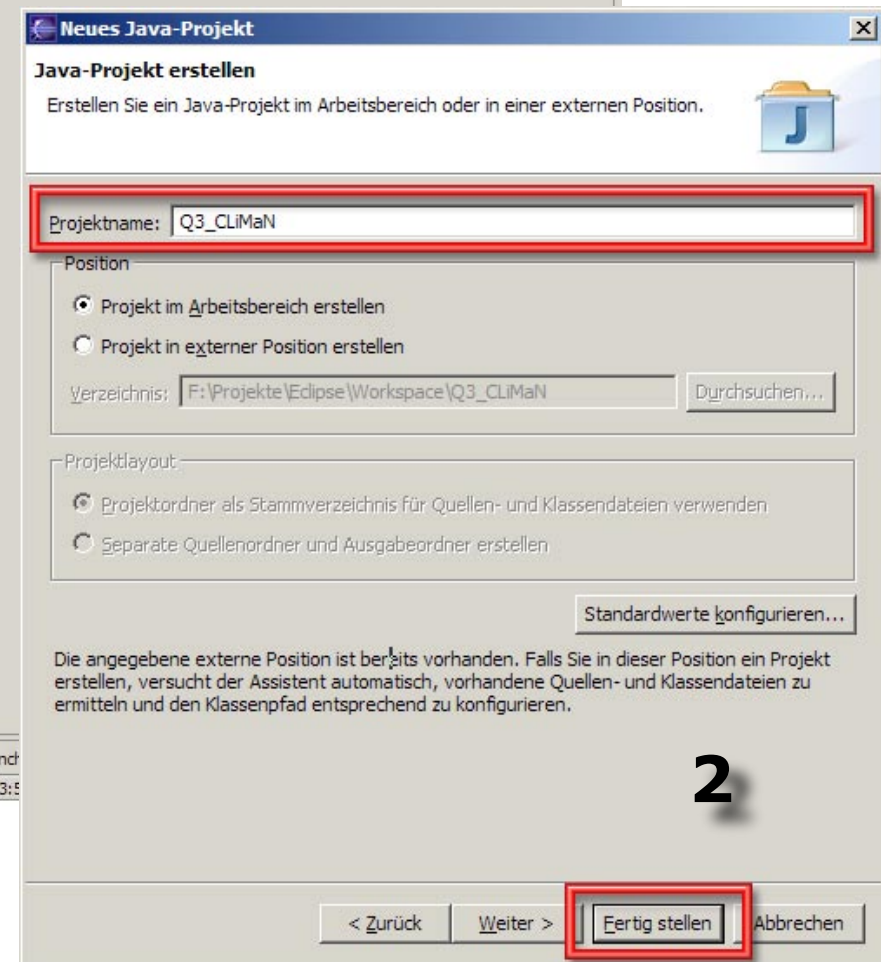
Neues Java-Projekt

Java-Projekt erstellen

Erstellen Sie ein Java-Projekt im Arbeitsbereich oder in einer externen Position.

Projektname: Q3_CLiMaN

Position

Projekt im Arbeitsbereich erstellen

Projekt in externer Position erstellen

Verzeichnis: F:\Projekte\Eclipse\Workspace\Q3_CLiMaN

Durchsuchen...

Projektlayout

Projektordner als Stammverzeichnis für Quellen- und Klassendateien verwenden

Separate Quellenordner und Ausgabeordner erstellen

Standardwerte konfigurieren...

Die angegebene externe Position ist bereits vorhanden. Falls Sie in dieser Position ein Projekt erstellen, versucht der Assistent automatisch, vorhandene Quellen- und Klassendateien zu ermitteln und den Klassenpfad entsprechend zu konfigurieren.

nch

3:5

2

< Zurück

Weiter >

Fertig stellen

Abbrechen